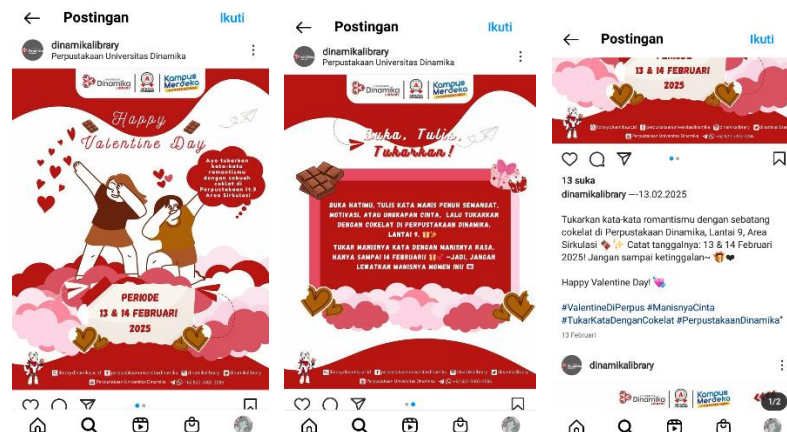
Postingan Ikuti

dinamikalibrary
Perpustakaan Universitas Dinamika

Dinamika Kampus Merdeka

Happy Valentine Day

Ayo tukarkan kata-kata romantismu dengan sebuah cokelat di Perpustakaan lt.9 Area Sirkulasi

PERIODE
13 & 14 FEBRUARI
2025

Postingan Ikuti

dinamikalibrary
Perpustakaan Universitas Dinamika

Dinamika Kampus Merdeka

Suka, Tulis, Tukarkan!

BUKA HATIMU, TULIS KATA MANIS PENUH SEMANGAT, MOTIVASI, ATAU UNGKAPAN CINTA, LALU TUKARKAN DENGAN COKELAT DI PERPUSTAKAAN DINAMIKA, LANTAI 9.

TUKAR MANISNYA KATA DENGAN MANISNYA RASA, HANYA SAMPAI 14 FEBRUARI! —JADI, JANGAN LEWATKAN MANISNYA MOMEN INI!

Perpustakaan Universitas Dinamika

Postingan Ikuti

13 & 14 FEBRUARI
2025

13 suka
dinamikalibrary —13.02.2025

Tukarkan kata-kata romantismu dengan sebatang cokelat di Perpustakaan Dinamika, Lantai 9, Area Sirkulasi 🍫✨ Catat tanggalnya: 13 & 14 Februari 2025! Jangan sampai ketinggalan~ 🎁❤

Happy Valentine Day! 💘

#ValentineDiPerpus #ManisnyaCinta #TukarKataDenganCokelat #PerpustakaanDinamika"
13 Februari

dinamikalibrary

Dinamika Kampus Merdeka
1/2